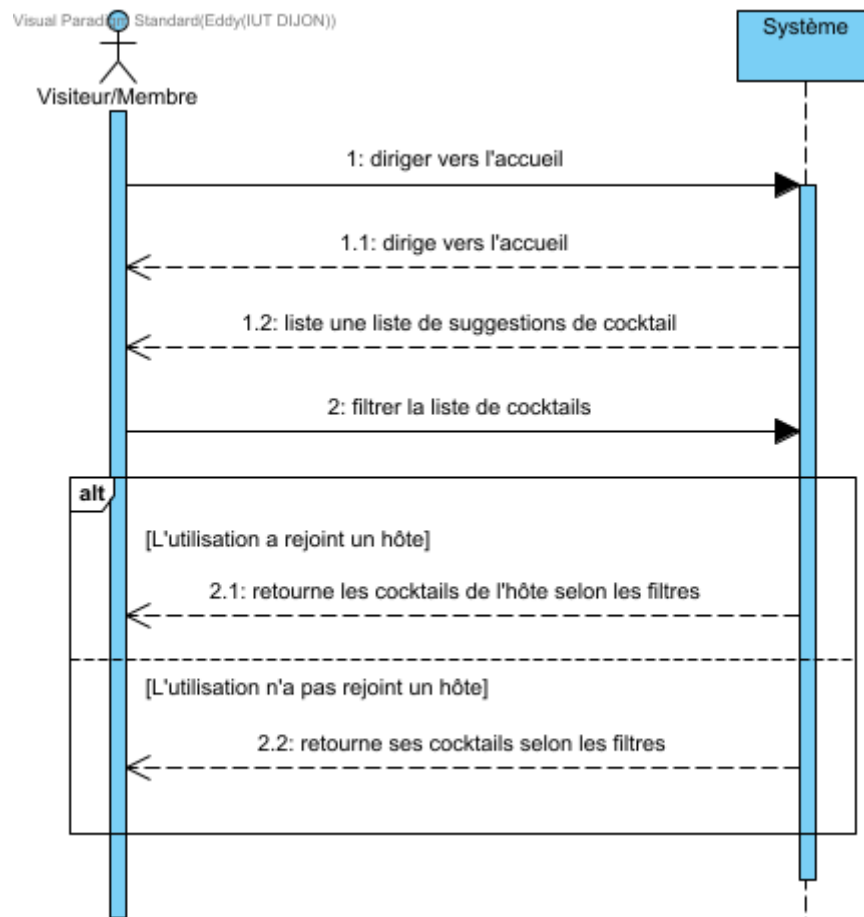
Visual Paradigm Standard(Eddy(IUT DIJON))

Visiteur/Membre

Système

1: diriger vers l'accueil

1.1: dirige vers l'accueil

1.2: liste une liste de suggestions de cocktail

2: filtrer la liste de cocktails

alt

[L'utilisation a rejoint un hôte]

2.1: retourne les cocktails de l'hôte selon les filtres

[L'utilisation n'a pas rejoint un hôte]

2.2: retourne ses cocktails selon les filtres